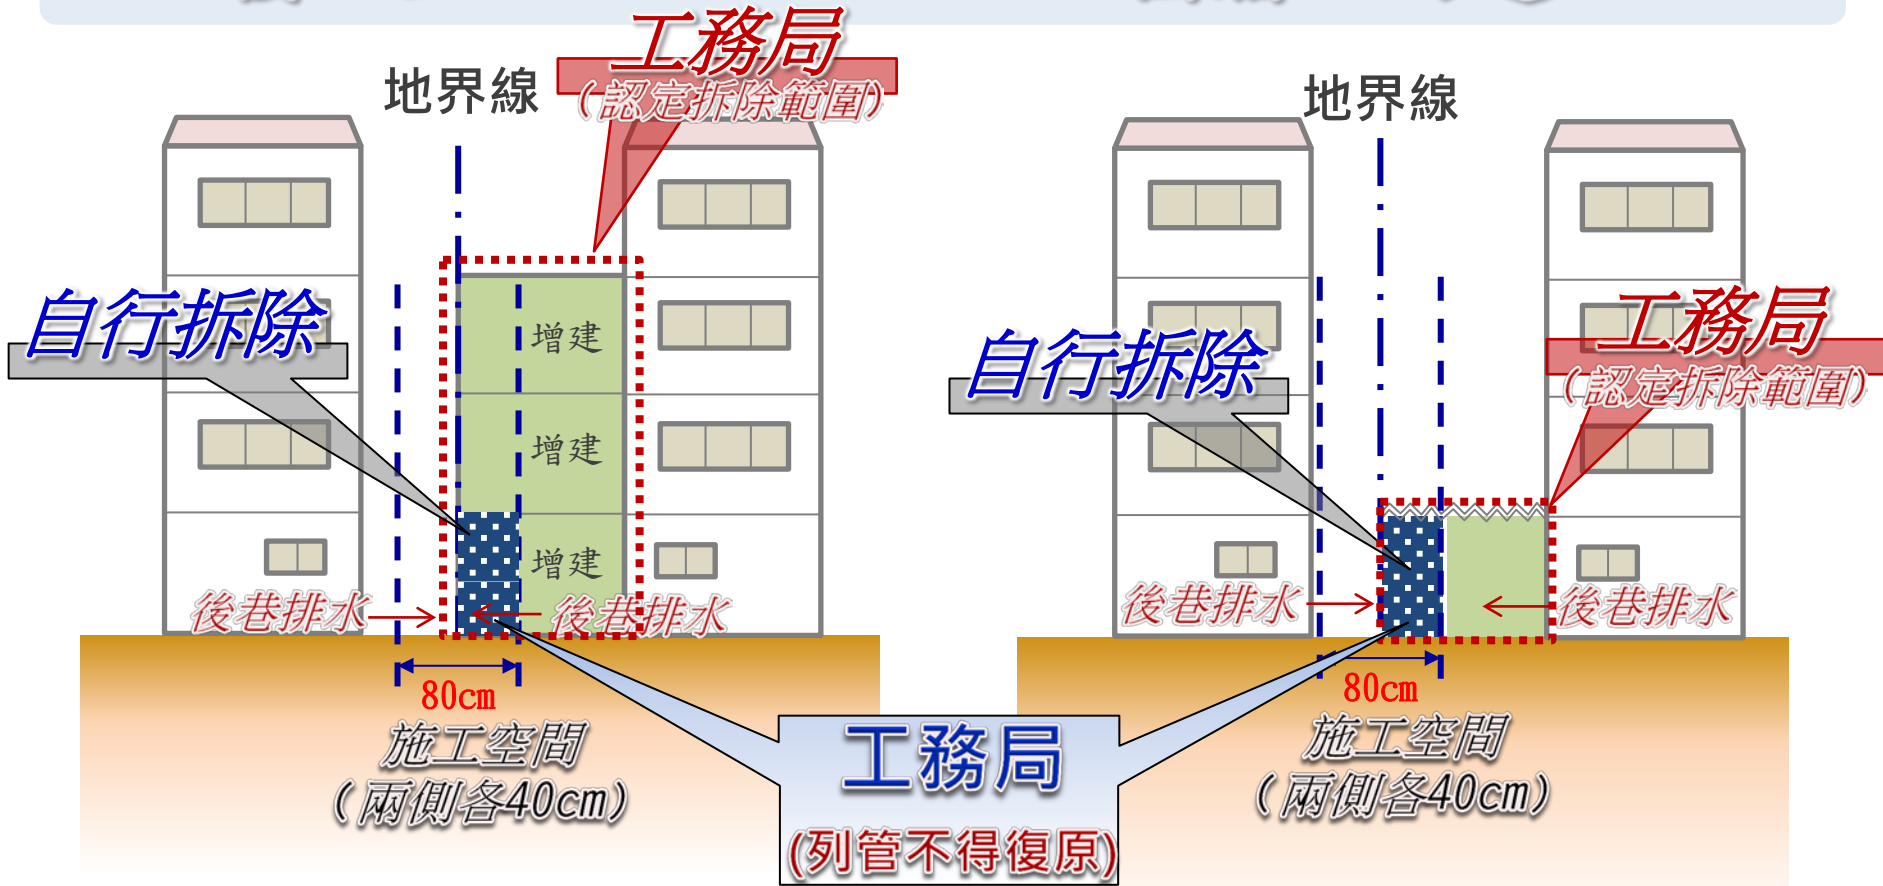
工務局
(認定拆除範圍)

地界線

自行拆除

增建
增建
增建

後巷排水
後巷排水

80cm
施工空間
(兩側各40cm)

工務局
(列管不得復原)

地界線

自行拆除

工務局
(認定拆除範圍)

後巷排水
後巷排水

80cm
施工空間
(兩側各40cm)